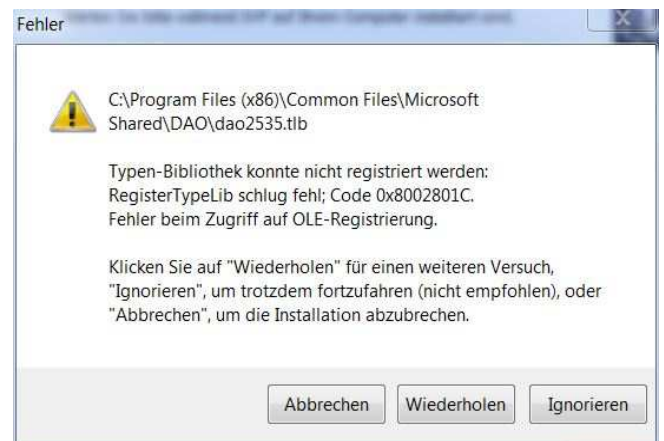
Fehler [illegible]

C:\Program Files (x86)\Common Files\Microsoft Shared\DAO\dao2535.tlb

Typen-Bibliothek konnte nicht registriert werden: RegisterTypeLib schlug fehl; Code 0x8002801C. Fehler beim Zugriff auf OLE-Registrierung.

Klicken Sie auf "Wiederholen" für einen weiteren Versuch, "Ignorieren", um trotzdem fortzufahren (nicht empfohlen), oder "Abbrechen", um die Installation abzubrechen.

Abbrechen | Wiederholen | Ignorieren